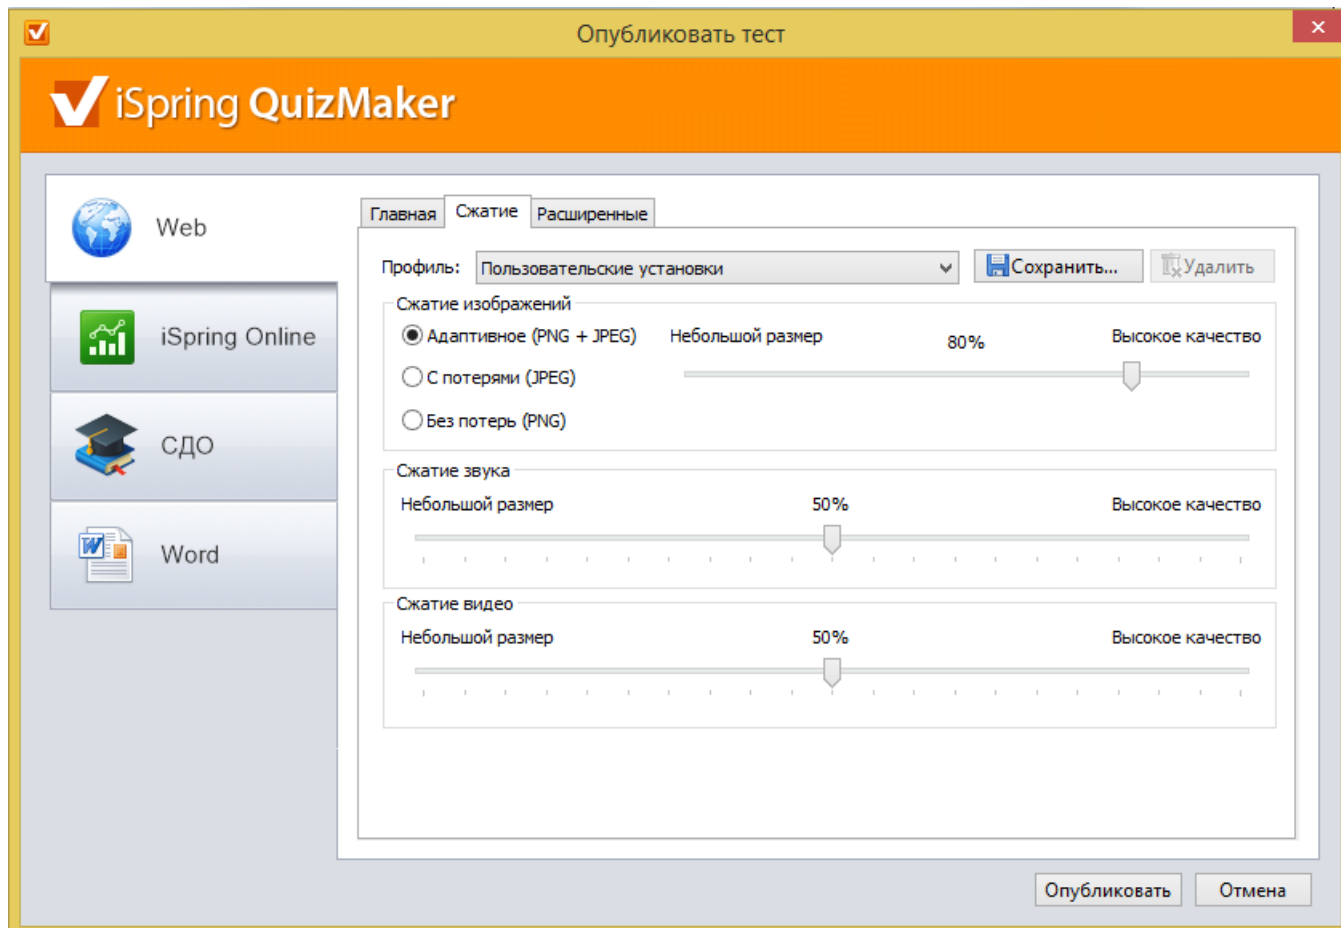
Опубликовать тест

iSpring QuizMaker

Web

iSpring Online

СДО

Word

Главная | Сжатие | Расширенные

Профиль: Пользовательские установки

Сохранить...

Удалить

Сжатие изображений

Адаптивное (PNG + JPEG)

С потерями (JPEG)

Без потерь (PNG)

Небольшой размер

80%

Высокое качество

Сжатие звука

Небольшой размер

50%

Высокое качество

Сжатие видео

Небольшой размер

50%

Высокое качество

Опубликовать

Отмена